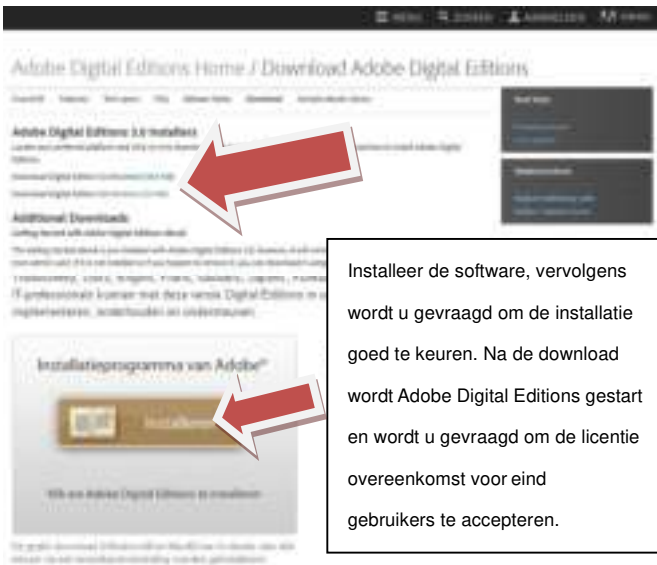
Adobe Digital Editions Home / Download Adobe Digital Editions

Adobe Digital Editions 3.0 Installers

Additional Downloads

Installatieprogramma van Adobe®

Installeer de software, vervolgens wordt u gevraagd om de installatie goed te keuren. Na de download wordt Adobe Digital Editions gestart en wordt u gevraagd om de licentie overeenkomst voor eind gebruikers te accepteren.